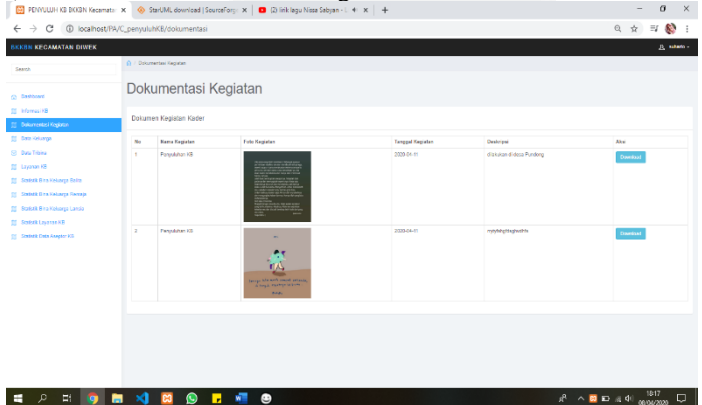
PENYULUH KB BKKBN Kecamatan ×
StarUML download | SourceForge ×
(2) lirik lagu Nissa Sabyan - ×
+

localhost/PA/C_penyuluhKB/dokumentasi

BKKBN KECAMATAN DIWEK
suhaimi

Search

Dashboard
Informasi KB
Dokumentasi Kegiatan
Data Keluarga
Data Tribina
Layanan KB
Statistik Bina Keluarga Balita
Statistik Bina Keluarga Remaja
Statistik Bina Keluarga Lansia
Statistik Layanan KB
Statistik Data Akseptor KB

Dokumentasi Kegiatan

Dokumentasi Kegiatan

Dokumen Kegiatan Kader

| No | Nama Kegiatan | Foto Kegiatan | Tanggal Kegiatan | Deskripsi | Aksi |
|---|---|---|---|---|---|
| 1 | Penyuluhan KB | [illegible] | 2020-04-01 | dilakukan di desa Pundong | Download |
| 2 | Penyuluhan KB | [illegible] | 2020-04-01 | mjsfshgjhtsgjsdhfs | Download |

18:17
08/04/2020